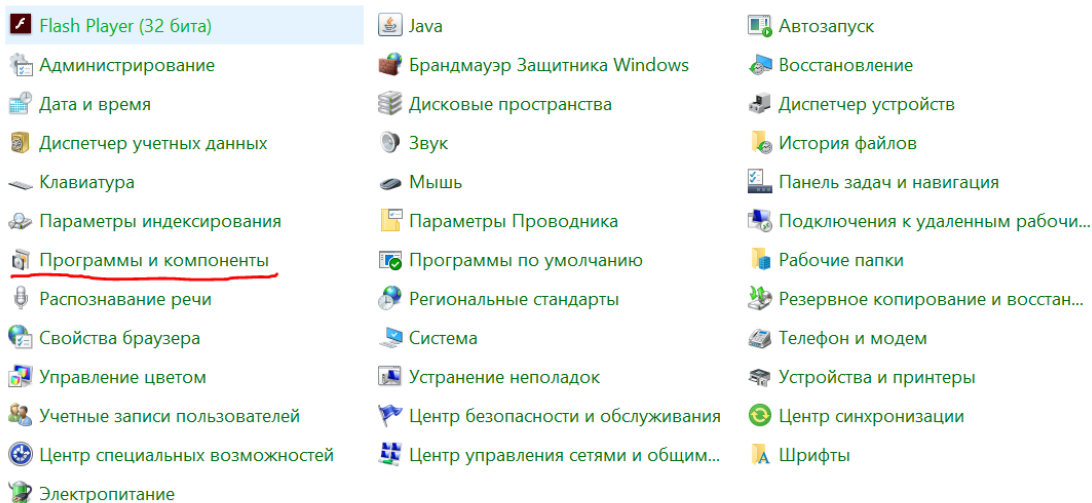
Flash Player (32 бита)
Администрирование
Дата и время
Диспетчер учетных данных
Клавиатура
Параметры индексирования
Программы и компоненты
Распознавание речи
Свойства браузера
Управление цветом
Учетные записи пользователей
Центр специальных возможностей
Электропитание

Java
Брандмауэр Защитника Windows
Дисковые пространства
Звук
Мышь
Параметры Проводника
Программы по умолчанию
Региональные стандарты
Система
Устранение неполадок
Центр безопасности и обслуживания
Центр управления сетями и общим...

Автозапуск
Восстановление
Диспетчер устройств
История файлов
Панель задач и навигация
Подключения к удаленным рабочи...
Рабочие папки
Резервное копирование и восстан...
Телефон и модем
Устройства и принтеры
Центр синхронизации
Шрифты